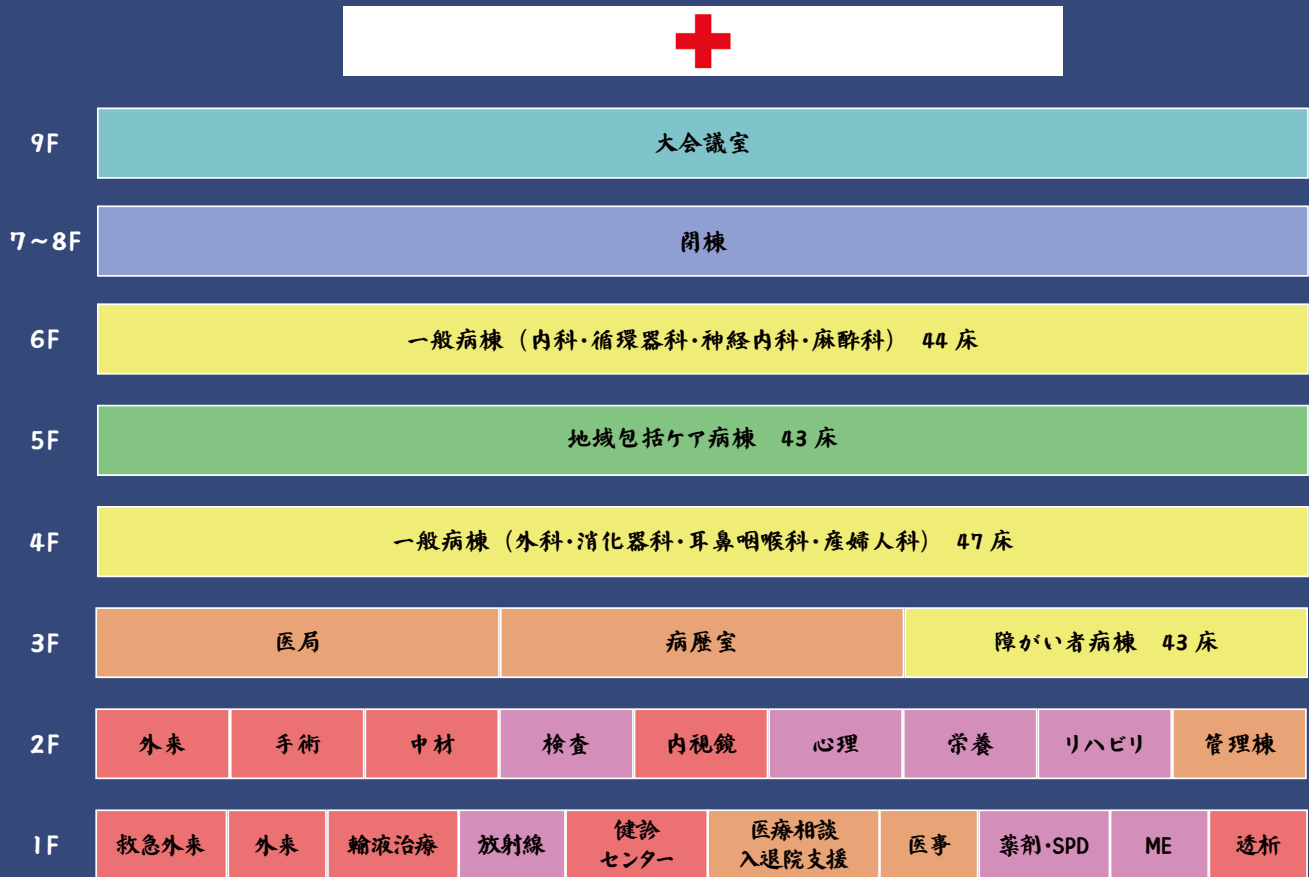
9F
大会議室

7～8F
閉棟

6F
一般病棟（内科・循環器科・神経内科・麻酔科） 44 床

5F
地域包括ケア病棟 43 床

4F
一般病棟（外科・消化器科・耳鼻咽喉科・産婦人科） 47 床

3F

| 医局 | 病歴室 | 障がい者病棟 43 床 |
|---|---|---|

2F

| 外来 | 手術 | 中材 | 検査 | 内視鏡 | 心理 | 栄養 | リハビリ | 管理棟 |
|---|---|---|---|---|---|---|---|---|

1F

| 救急外来 | 外来 | 輸液治療 | 放射線 | 健診センター | 医療相談 入退院支援 | 医事 | 薬剤・SPD | ME | 透析 |
|---|---|---|---|---|---|---|---|---|---|